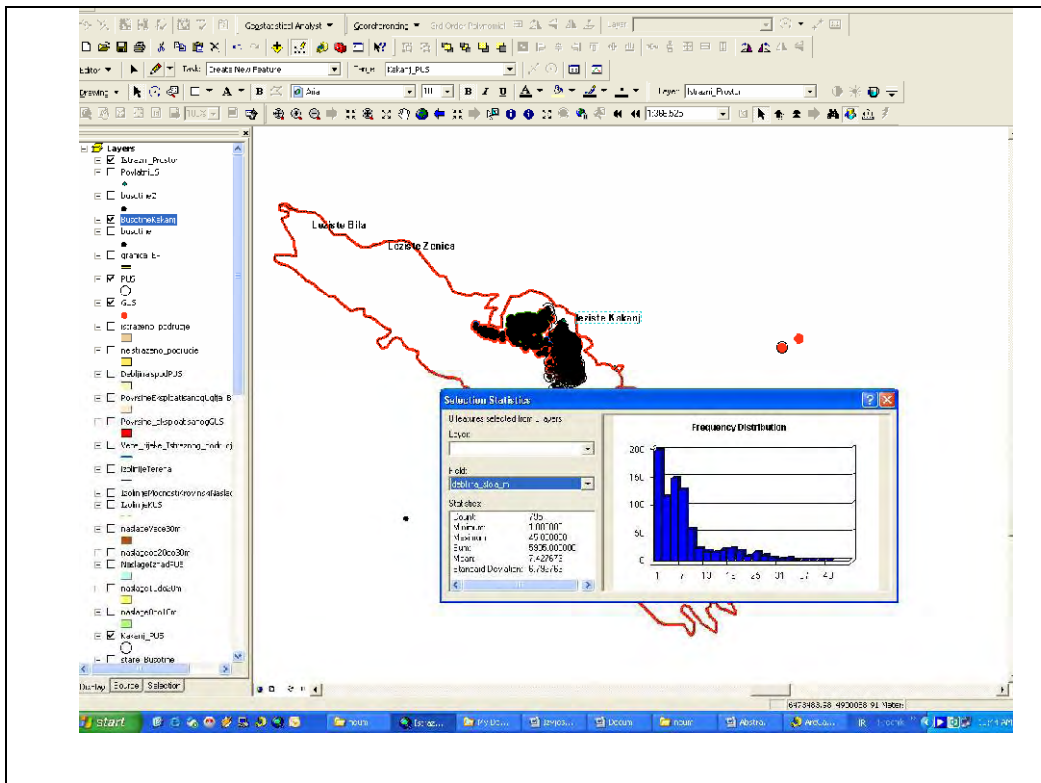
Geostatistical Analyst ▼ Georeferencing ▼ 3rd Order Polynomial

Editor ▼ Task: Create New Feature Target: Kakanj_PLS

Drawing ▼ A ▼ B Arial 10 B I U A ▼ Layer: Istrazni_Prostor

1:38,525

Layers
Istrazni_Prostor
Povrsina_S
busotine2
BusotineKakanj
busotine
granica E
PLS
GLS
istrazeno_podrucje
neistrazeno_podrucje
DebljinaspodPLS
PovrsineEksploatisanogUglja B
Povrsine_eksploatisanogGLS
Vece_rijeke_Istraznog_podrucj
IzolinijeTerena
IzolinijePlocnestrkrovnaSlaslac
IzolinijePLS
naslageVece30m
naslageOd20do30m
NaslagetadPLS
naslageod_do10m
naslageOd10m
Kakanj_PLS
stare Busotine

Display Source Selection

Leziste Bila
Leziste Zenica
leziste Kakanj

Selection Statistics
0 features selected from 2 layers
Layer:
Field:
debljina_sloa_m
Statistics:
Count: 795
Minimum: 1.000000
Maximum: 45.000000
Sum: 5905.000000
Mean: 7.427673
Standard Deviation: 6.795762

Frequency Distribution
200
150
100
50
0
1 7 13 19 25 31 37 43

6473483.58 4900058.91 Meters

start Istraz... My Do... Izvjes... Docum... noure Abstra... ArcG... IR